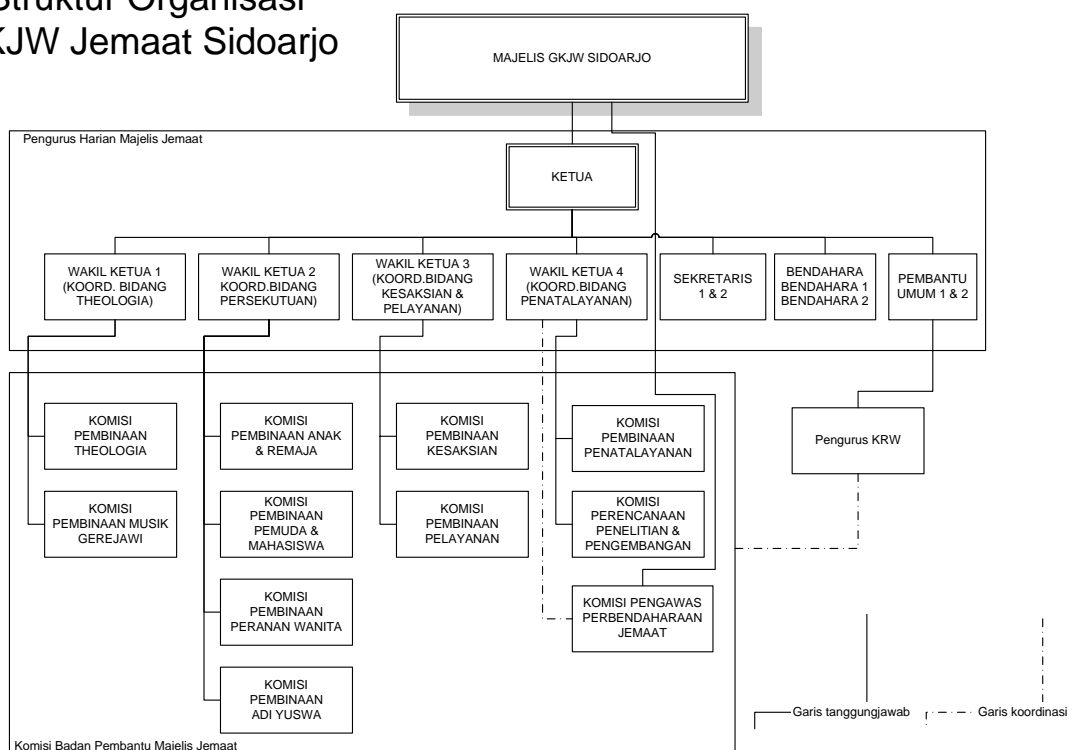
Struktur Organisasi
KJW Jemaat Sidoarjo

MAJELIS GKJW SIDOARJO

Pengurus Harian Majelis Jemaat

KETUA

WAKIL KETUA 1 (KOORD. BIDANG THEOLOGIA)

WAKIL KETUA 2 KOORD.BIDANG PERSEKUTUAN)

WAKIL KETUA 3 (KOORD.BIDANG KESAKSIAN & PELAYANAN)

WAKIL KETUA 4 (KOORD.BIDANG PENATALAYANAN)

SEKRETARIS 1 & 2

BENDAHARA BENDAHARA 1 BENDAHARA 2

PEMBANTU UMUM 1 & 2

KOMISI PEMBINAAN THEOLOGIA

KOMISI PEMBINAAN MUSIK GEREJAWI

KOMISI PEMBINAAN ANAK & REMAJA

KOMISI PEMBINAAN PEMUDA & MAHASISWA

KOMISI PEMBINAAN PERANAN WANITA

KOMISI PEMBINAAN ADI YUSWA

KOMISI PEMBINAAN KESAKSIAN

KOMISI PEMBINAAN PELAYANAN

KOMISI PEMBINAAN PENATALAYANAN

KOMISI PERENCANAAN PENELITIAN & PENGEMBANGAN

KOMISI PENGAWAS PERBENDAHARAAN JEMAAT

Pengurus KRW

Garis tanggungjawab

Garis koordinasi

Komisi Badan Pembantu Majelis Jemaat